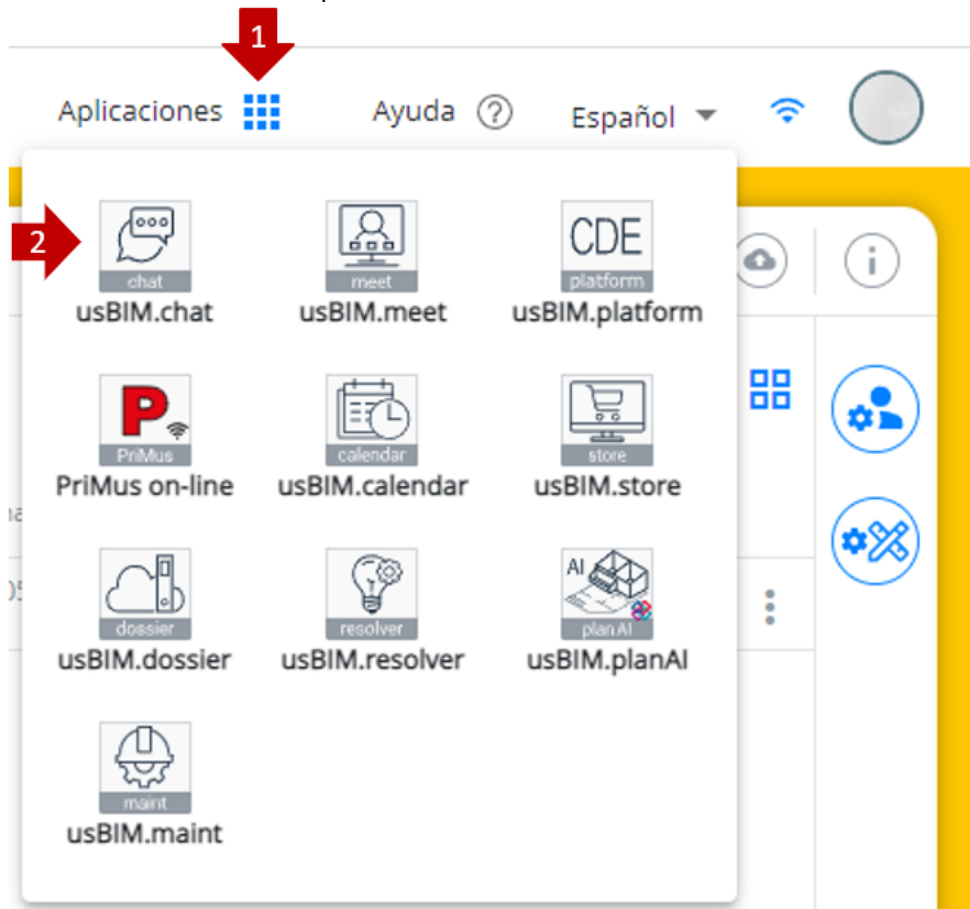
1

Aplicaciones

Ayuda

Español

2

chat
usBIM.chat

meet
usBIM.meet

CDE
platform
usBIM.platform

P
PriMus
PriMus on-line

calendar
usBIM.calendar

store
usBIM.store

dossier
usBIM.dossier

resolver
usBIM.resolver

AI
plan.AI
usBIM.planAI

maint
usBIM.maint